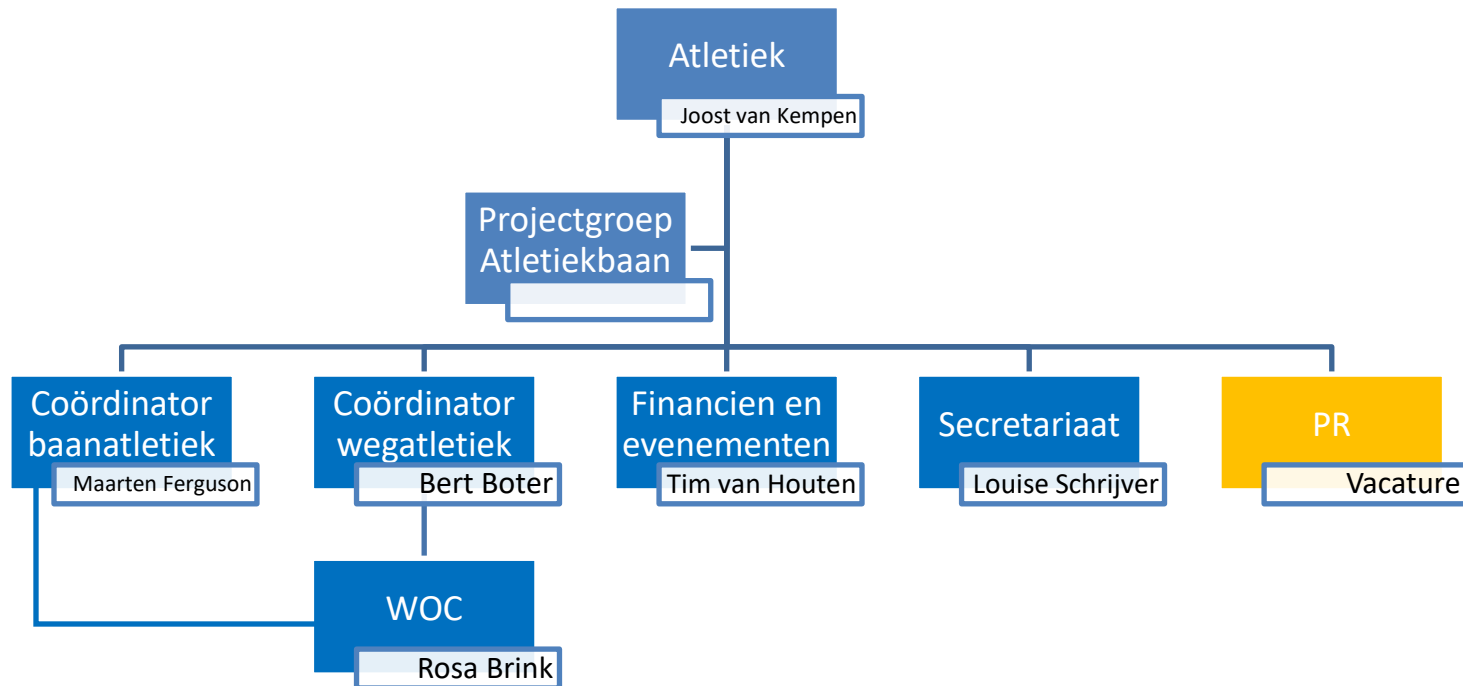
Atletiek
Joost van Kempen

Projectgroep Atletiekbaan

Coördinator baanatletiek
Maarten Ferguson

Coördinator wegatletiek
Bert Boter

Financien en evenementen
Tim van Houten

Secretariaat
Louise Schrijver

PR
Vacature

WOC
Rosa Brink